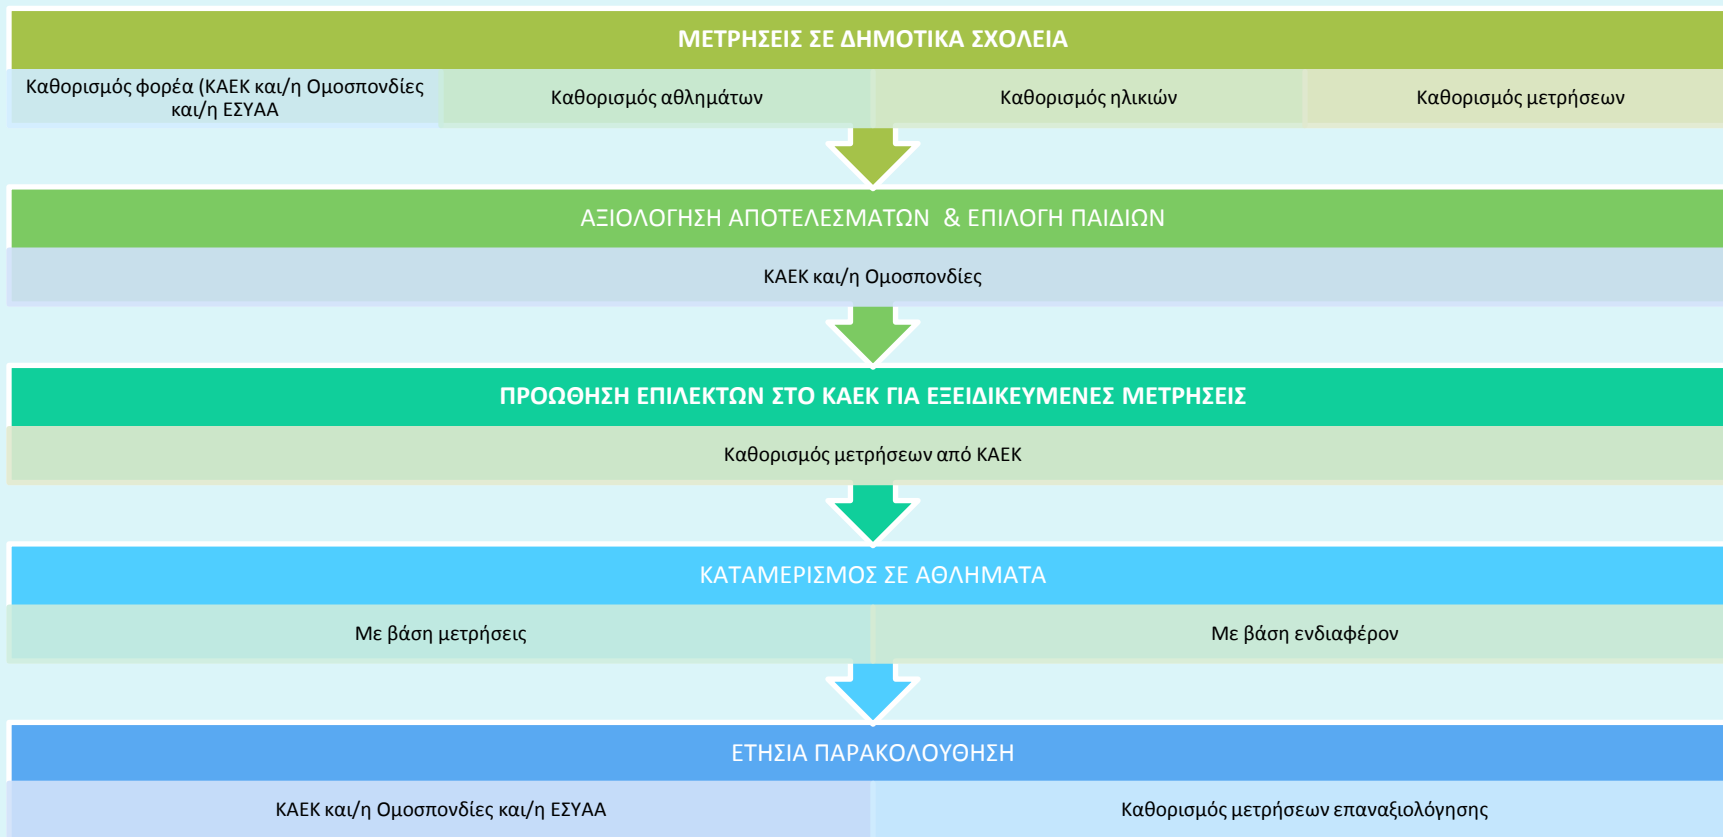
ΜΕΤΡΗΣΕΙΣ ΣΕ ΔΗΜΟΤΙΚΑ ΣΧΟΛΕΙΑ

Καθορισμός φορέα (ΚΑΕΚ και/η Ομοσπονδίες και/η ΕΣΥΑΑ

Καθορισμός αθλημάτων

Καθορισμός ηλικιών

Καθορισμός μετρήσεων

ΑΞΙΟΛΟΓΗΣΗ ΑΠΟΤΕΛΕΣΜΑΤΩΝ & ΕΠΙΛΟΓΗ ΠΑΙΔΙΩΝ

ΚΑΕΚ και/η Ομοσπονδίες

ΠΡΟΩΘΗΣΗ ΕΠΙΛΕΚΤΩΝ ΣΤΟ ΚΑΕΚ ΓΙΑ ΕΞΕΙΔΙΚΕΥΜΕΝΕΣ ΜΕΤΡΗΣΕΙΣ

Καθορισμός μετρήσεων από ΚΑΕΚ

ΚΑΤΑΜΕΡΙΣΜΟΣ ΣΕ ΑΘΛΗΜΑΤΑ

Με βάση μετρήσεις

Με βάση ενδιαφέρον

ΕΤΗΣΙΑ ΠΑΡΑΚΟΛΟΥΘΗΣΗ

ΚΑΕΚ και/η Ομοσπονδίες και/η ΕΣΥΑΑ

Καθορισμός μετρήσεων επαναξιολόγησης